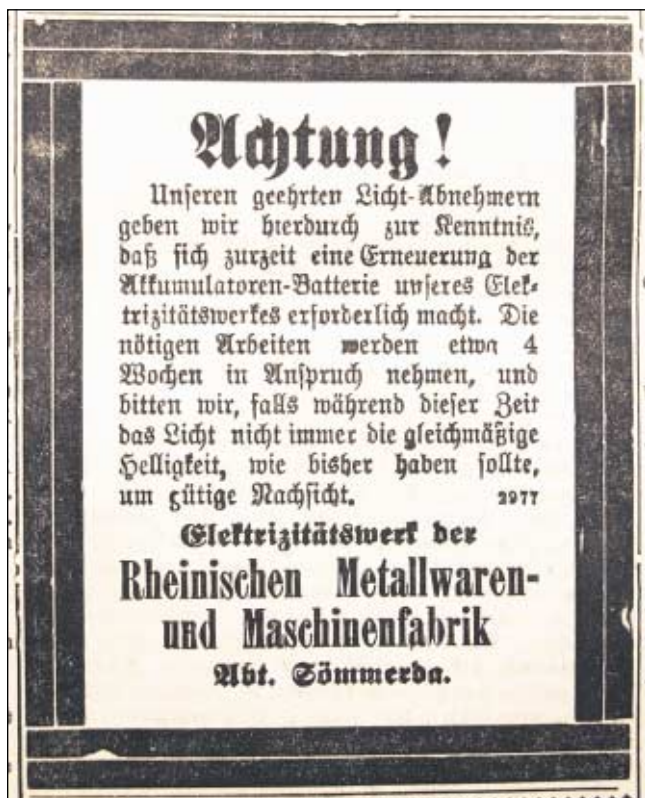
Achtung!

Unſeren geehrten Licht-Abnehmern geben wir hierdurch zur Kenntnis, daß ſich zurzeit eine Erneuerung der Akkumulatoren-Batterie unſeres Elektrizitätswerkes erforderlich macht. Die nötigen Arbeiten werden etwa 4 Wochen in Anſpruch nehmen, und bitten wir, falls während dieſer Zeit das Licht nicht immer die gleichmäßige Helligkeit, wie bisher haben ſollte, um gütige Nachſicht. 2977

Elektrizitätswerk der
Rheinischen Metallwaren- und Maschinenfabrik
Abt. Sömmerda.